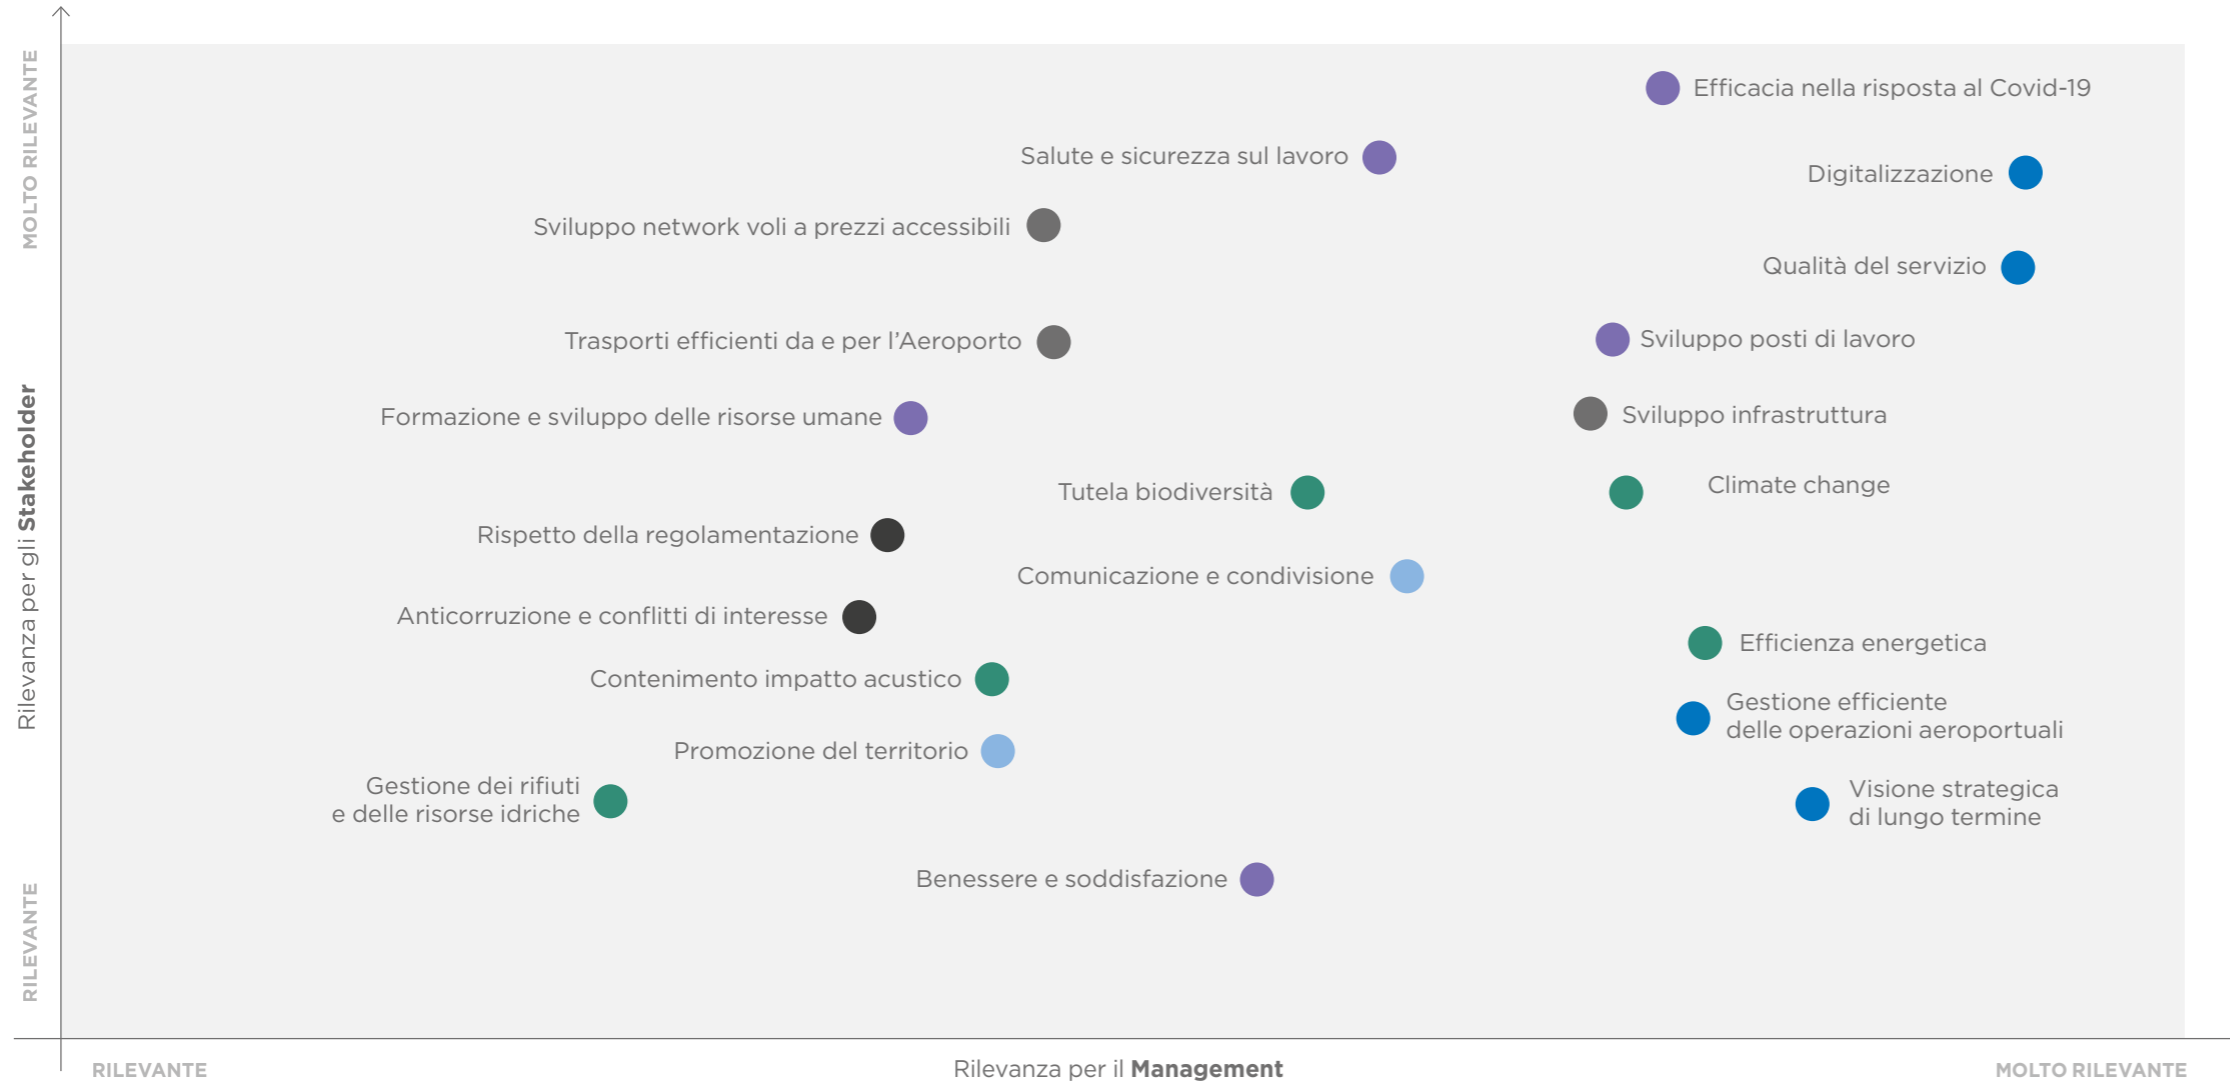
MOLTO RILEVANTE

Rilevanza per gli **Stakeholder**

RILEVANTE

Efficacia nella risposta al Covid-19

Salute e sicurezza sul lavoro

Digitalizzazione

Sviluppo network voli a prezzi accessibili

Qualità del servizio

Trasporti efficienti da e per l'Aeroporto

Sviluppo posti di lavoro

Formazione e sviluppo delle risorse umane

Sviluppo infrastruttura

Tutela biodiversità

Climate change

Rispetto della regolamentazione

Comunicazione e condivisione

Anticorruzione e conflitti di interesse

Efficienza energetica

Contenimento impatto acustico

Gestione efficiente delle operazioni aeroportuali

Promozione del territorio

Gestione dei rifiuti e delle risorse idriche

Visione strategica di lungo termine

Benessere e soddisfazione

RILEVANTE

Rilevanza per il **Management**

MOLTO RILEVANTE